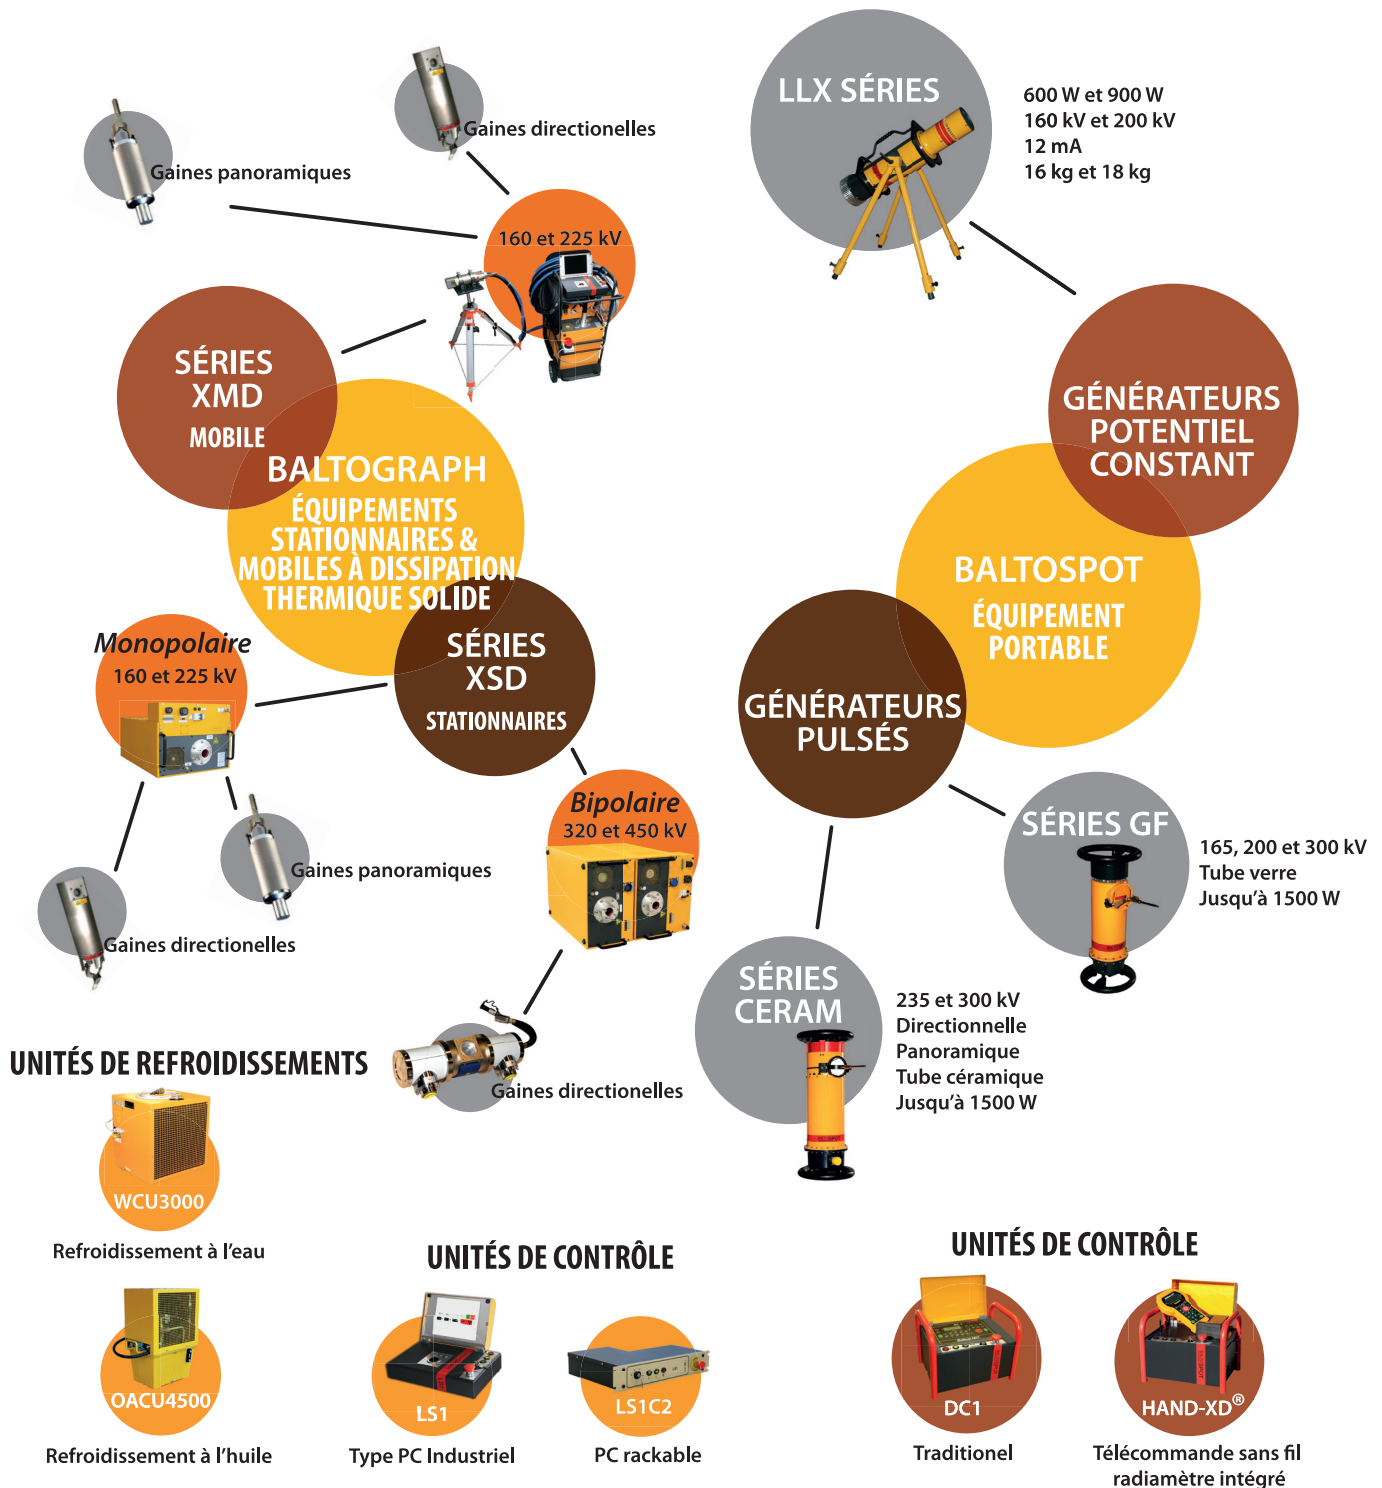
Gaines directionelles

Gaines panoramiques

160 et 225 kV

LLX SÉRIES

600 W et 900 W
160 kV et 200 kV
12 mA
16 kg et 18 kg

SÉRIES XMD
MOBILE

BALTOGRAPH
ÉQUIPEMENTS STATIONNAIRES & MOBILES À DISSIPATION THERMIQUE SOLIDE

GÉNÉRATEURS POTENTIEL CONSTANT

BALTOSPOT
ÉQUIPEMENT PORTABLE

Monopolaire
160 et 225 kV

SÉRIES XSD
STATIONNAIRES

GÉNÉRATEURS PULSÉS

Bipolaire
320 et 450 kV

SÉRIES GF

165, 200 et 300 kV
Tube verre
Jusqu'à 1500 W

Gaines panoramiques

Gaines directionelles

SÉRIES CERAM

235 et 300 kV
Directionnelle
Panoramique
Tube céramique
Jusqu'à 1500 W

UNITÉS DE REFROIDISSEMENTS

Gaines directionelles

WCU3000
Refroidissement à l'eau

OACU4500
Refroidissement à l'huile

UNITÉS DE CONTRÔLE

LS1
Type PC Industriel

LS1C2
PC rackable

UNITÉS DE CONTRÔLE

DC1
Traditionel

HAND-XD®
Télécommande sans fil radiamètre intégré